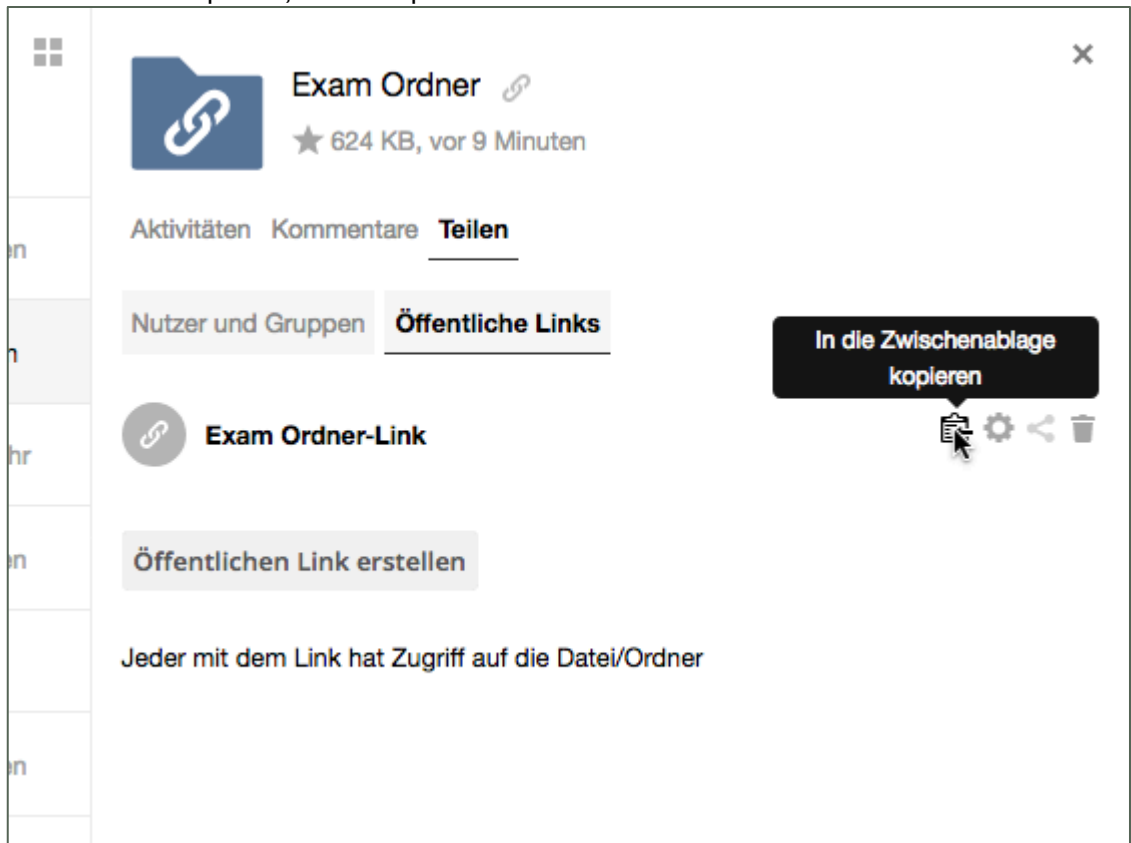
Exam Ordner

624 KB, vor 9 Minuten

×

Aktivitäten Kommentare Teilen

Nutzer und Gruppen Öffentliche Links

In die Zwischenablage kopieren

Exam Ordner-Link

Öffentlichen Link erstellen

Jeder mit dem Link hat Zugriff auf die Datei/Ordner

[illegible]n

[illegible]n

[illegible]hr

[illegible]n

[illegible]n